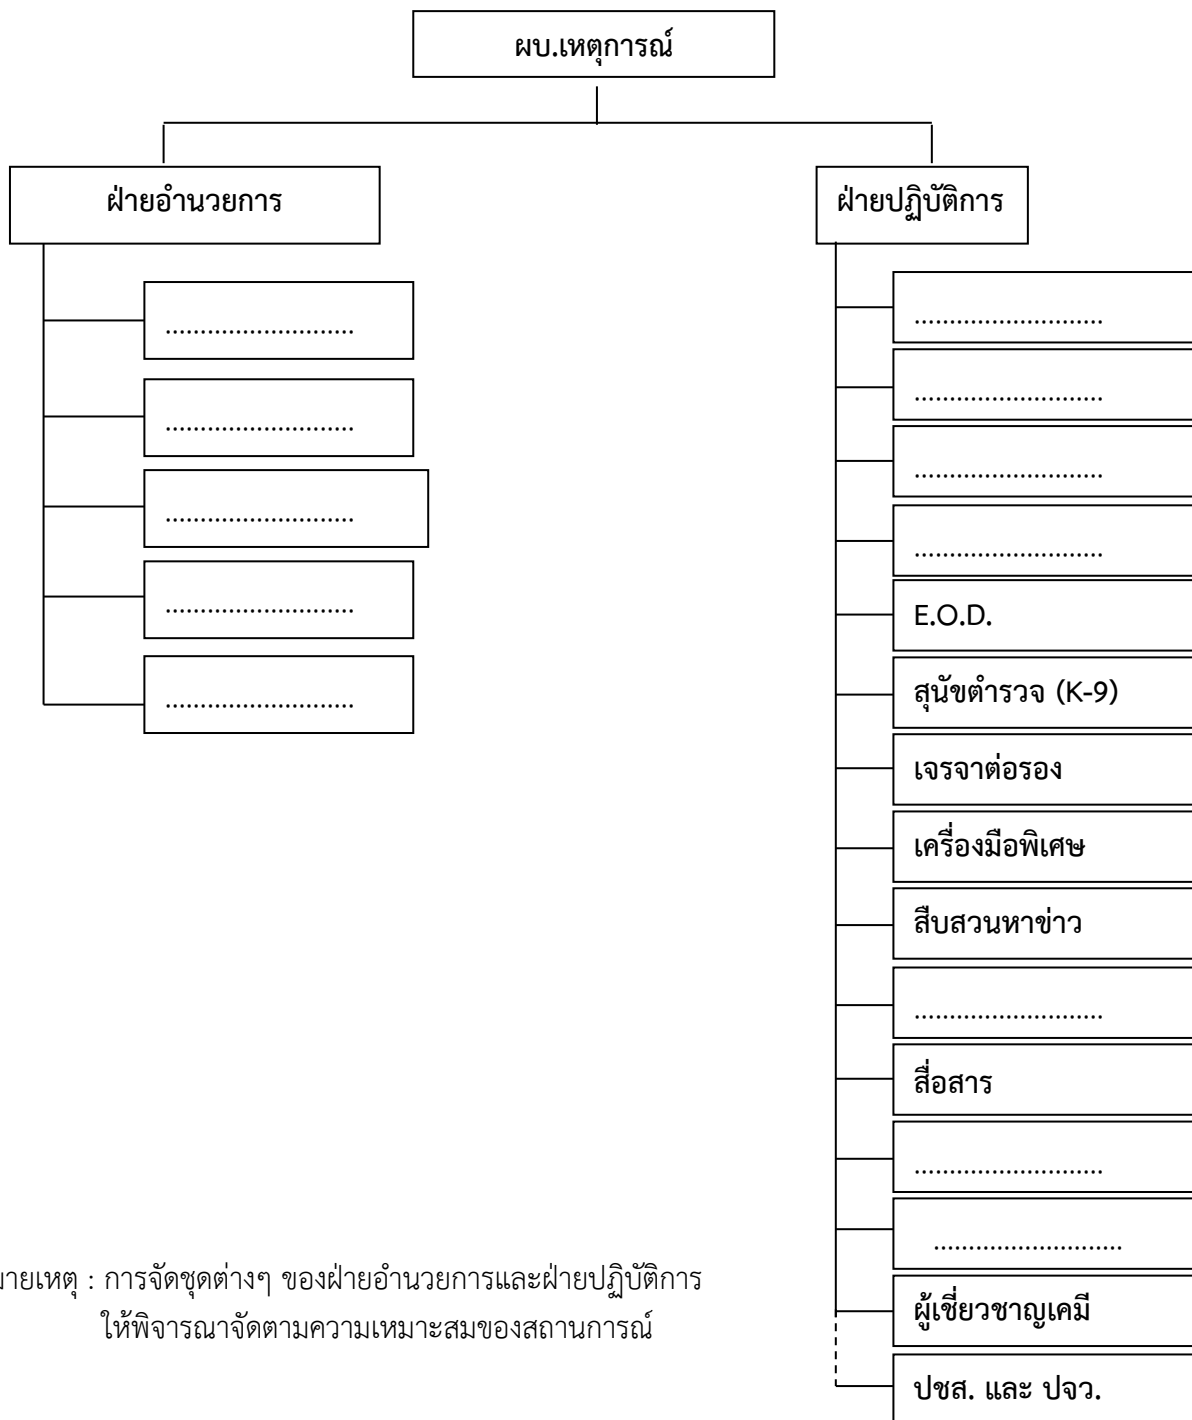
ผบ.เหตุการณ์

ฝ่ายอำนวยการ

..........................

..........................

..........................

..........................

..........................

ฝ่ายปฏิบัติการ

..........................

..........................

..........................

..........................

E.O.D.

สุนัขตำรวจ (K-9)

เจรจาต่อรอง

เครื่องมือพิเศษ

สืบสวนหาข่าว

..........................

สื่อสาร

..........................

..........................

ผู้เชี่ยวชาญเคมี

ปชส. และ ปจว.

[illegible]ายเหตุ : การจัดชุดต่างๆ ของฝ่ายอำนวยการและฝ่ายปฏิบัติการ ให้พิจารณาจัดตามความเหมาะสมของสถานการณ์